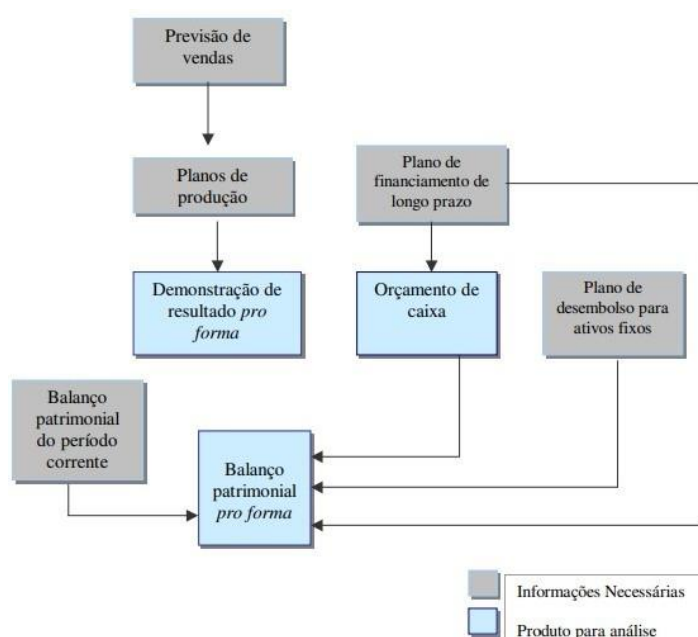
Previsão de vendas

Planos de produção

Plano de financiamento de longo prazo

Demonstração de resultado *pro forma*

Orçamento de caixa

Plano de desembolso para ativos fixos

Balanço patrimonial do período corrente

Balanço patrimonial *pro forma*

Informações Necessárias

Produto para análise